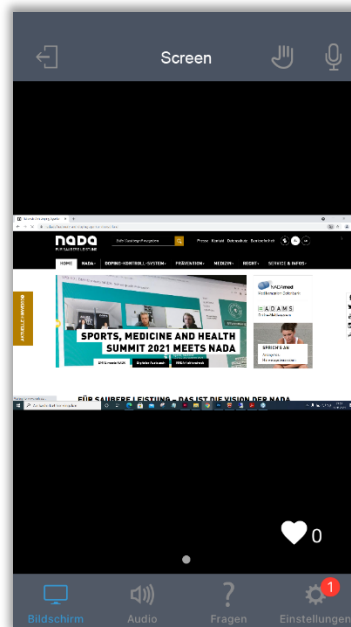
Screen

nada

HOME NADA DOPING-KONTROLL-SYSTEM PRÄVENTION MEDIZIN RECHT SERVICE & INFOS

SPORTS, MEDICINE AND HEALTH SUMMIT 2021 MEETS NADA

NADAmed

ADAMS

FÜR SAUBERE LEISTUNG – DAS IST DIE VISION DER NADA

0

1

Bildschirm Audio Fragen Einstellungen